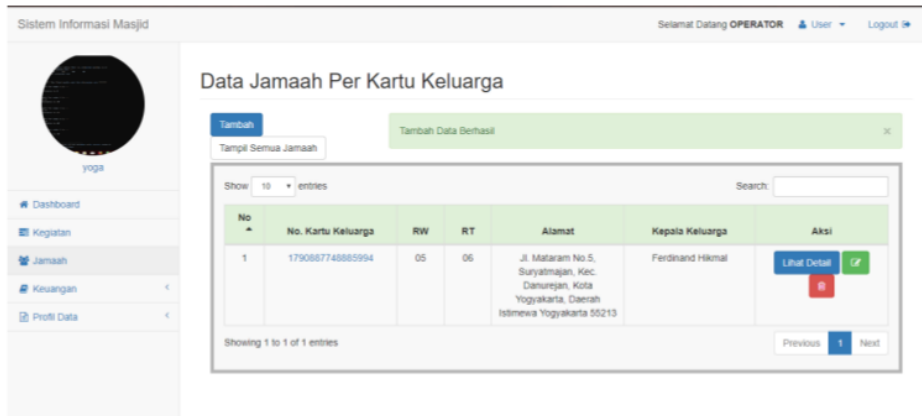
Sistem Informasi Masjid

Selamat Datang OPERATOR User Logout

yoga

Dashboard
Kegiatan
Jamaah
Keuangan
Profil Data

Data Jamaah Per Kartu Keluarga

Tambah
Tampil Semua Jamaah

Tambah Data Berhasil ×

Show 10 entries Search:

| No | No. Kartu Keluarga | RW | RT | Alamat | Kepala Keluarga | Aksi |
|---|---|---|---|---|---|---|
| 1 | 1790887748885994 | 05 | 06 | Jl. Mataram No.5, Suryatmajan, Kec. Danurejan, Kota Yogyakarta, Daerah Istimewa Yogyakarta 55213 | Ferdinand Hikmal | Lihat Detail |

Showing 1 to 1 of 1 entries

Previous 1 Next